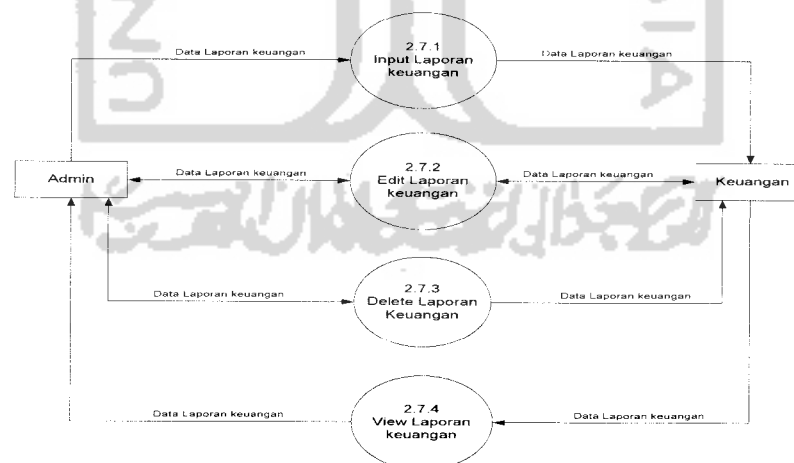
Data Laporan keuangan

2.7.1
Input Laporan keuangan

Data Laporan keuangan

Admin

Data Laporan keuangan

2.7.2
Edit Laporan keuangan

Data Laporan keuangan

Keuangan

Data Laporan keuangan

2.7.3
Delete Laporan Keuangan

Data Laporan keuangan

Data Laporan keuangan

2.7.4
View Laporan keuangan

Data Laporan keuangan